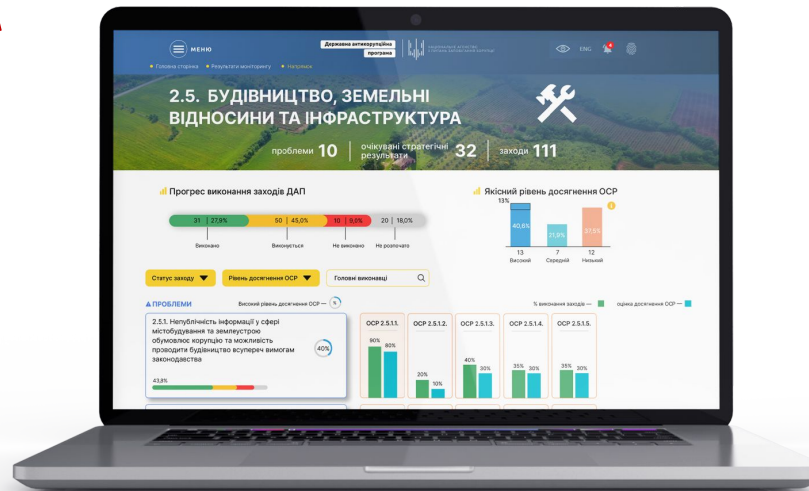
МЕНЮ

Державна антикорупційна програма

НАЦІОНАЛЬНЕ АГЕНТСТВО З ПИТАНЬ ЗАПОБІГАННЯ КОРУПЦІЇ

ENG

• Головна сторінка • Результати моніторингу • Напрямок

2.5. БУДІВНИЦТВО, ЗЕМЕЛЬНІ ВІДНОСИНИ ТА ІНФРАСТРУКТУРА

проблеми 10 | очікувані стратегічні результати 32 | заходи 111

Прогрес виконання заходів ДАП

| 31 | 27,9% | 50 | 45,0% | 10 | 9,0% | 20 | 18,0% |
|---|---|---|---|---|---|---|---|

Виконано

Виконується

Не виконано

Не розпочато

Якісний рівень досягнення ОСР

13%

40,6%

21,9%

37,5%

13 Високий

7 Середній

12 Низький

Статус заходу

Рівень досягнення ОСР

Головні виконавці

ПРОБЛЕМИ

Високий рівень досягнення ОСР —

% виконання заходів —

оцінка досягнення ОСР —

2.5.1. Непублічність інформації у сфері містобудування та землеустрою обумовлює корупцію та можливість проводити будівництво всупереч вимогам законодавства

40%

43,8%

ОСР 2.5.1.1.

90%

80%

ОСР 2.5.1.2.

20%

10%

ОСР 2.5.1.3.

40%

30%

ОСР 2.5.1.4.

35%

30%

ОСР 2.5.1.5.

35%

30%